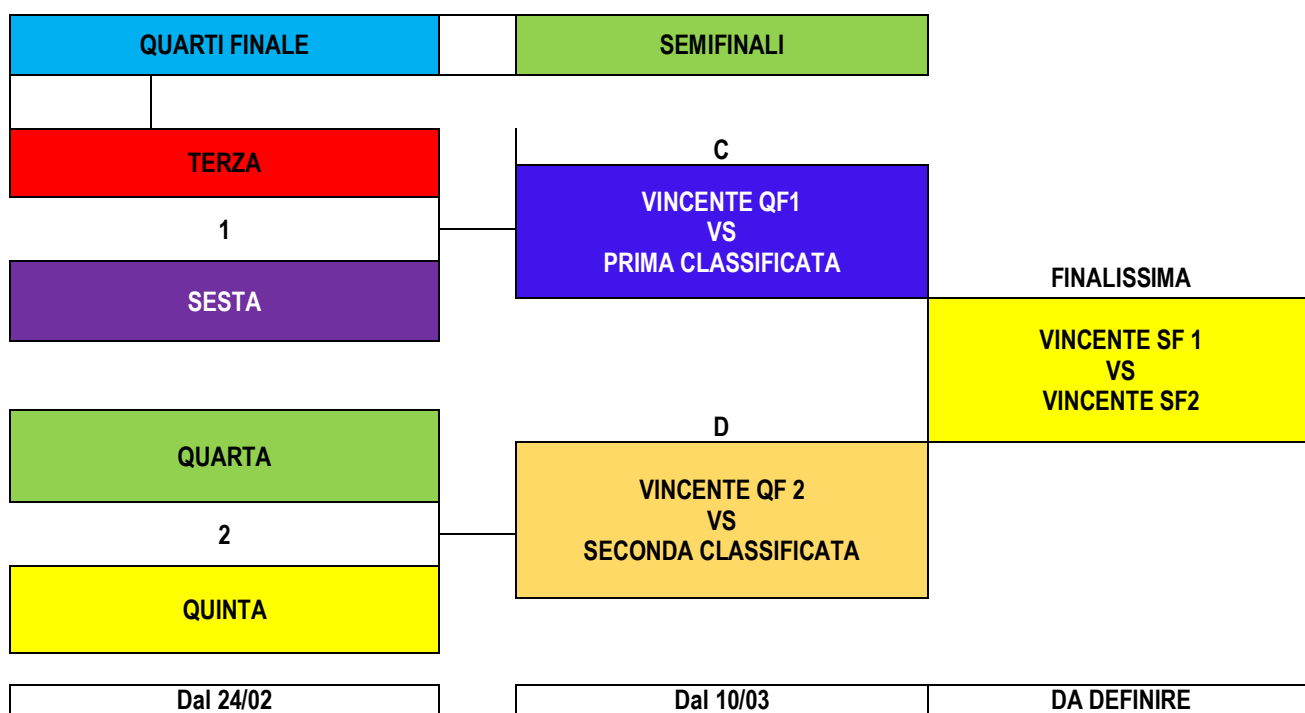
QUARTI FINALE

SEMIFINALI

TERZA

1

SESTA

C

VINCENTE QF1
VS
PRIMA CLASSIFICATA

FINALISSIMA

VINCENTE SF 1
VS
VINCENTE SF2

QUARTA

2

QUINTA

D

VINCENTE QF 2
VS
SECONDA CLASSIFICATA

Dal 24/02

Dal 10/03

DA DEFINIRE